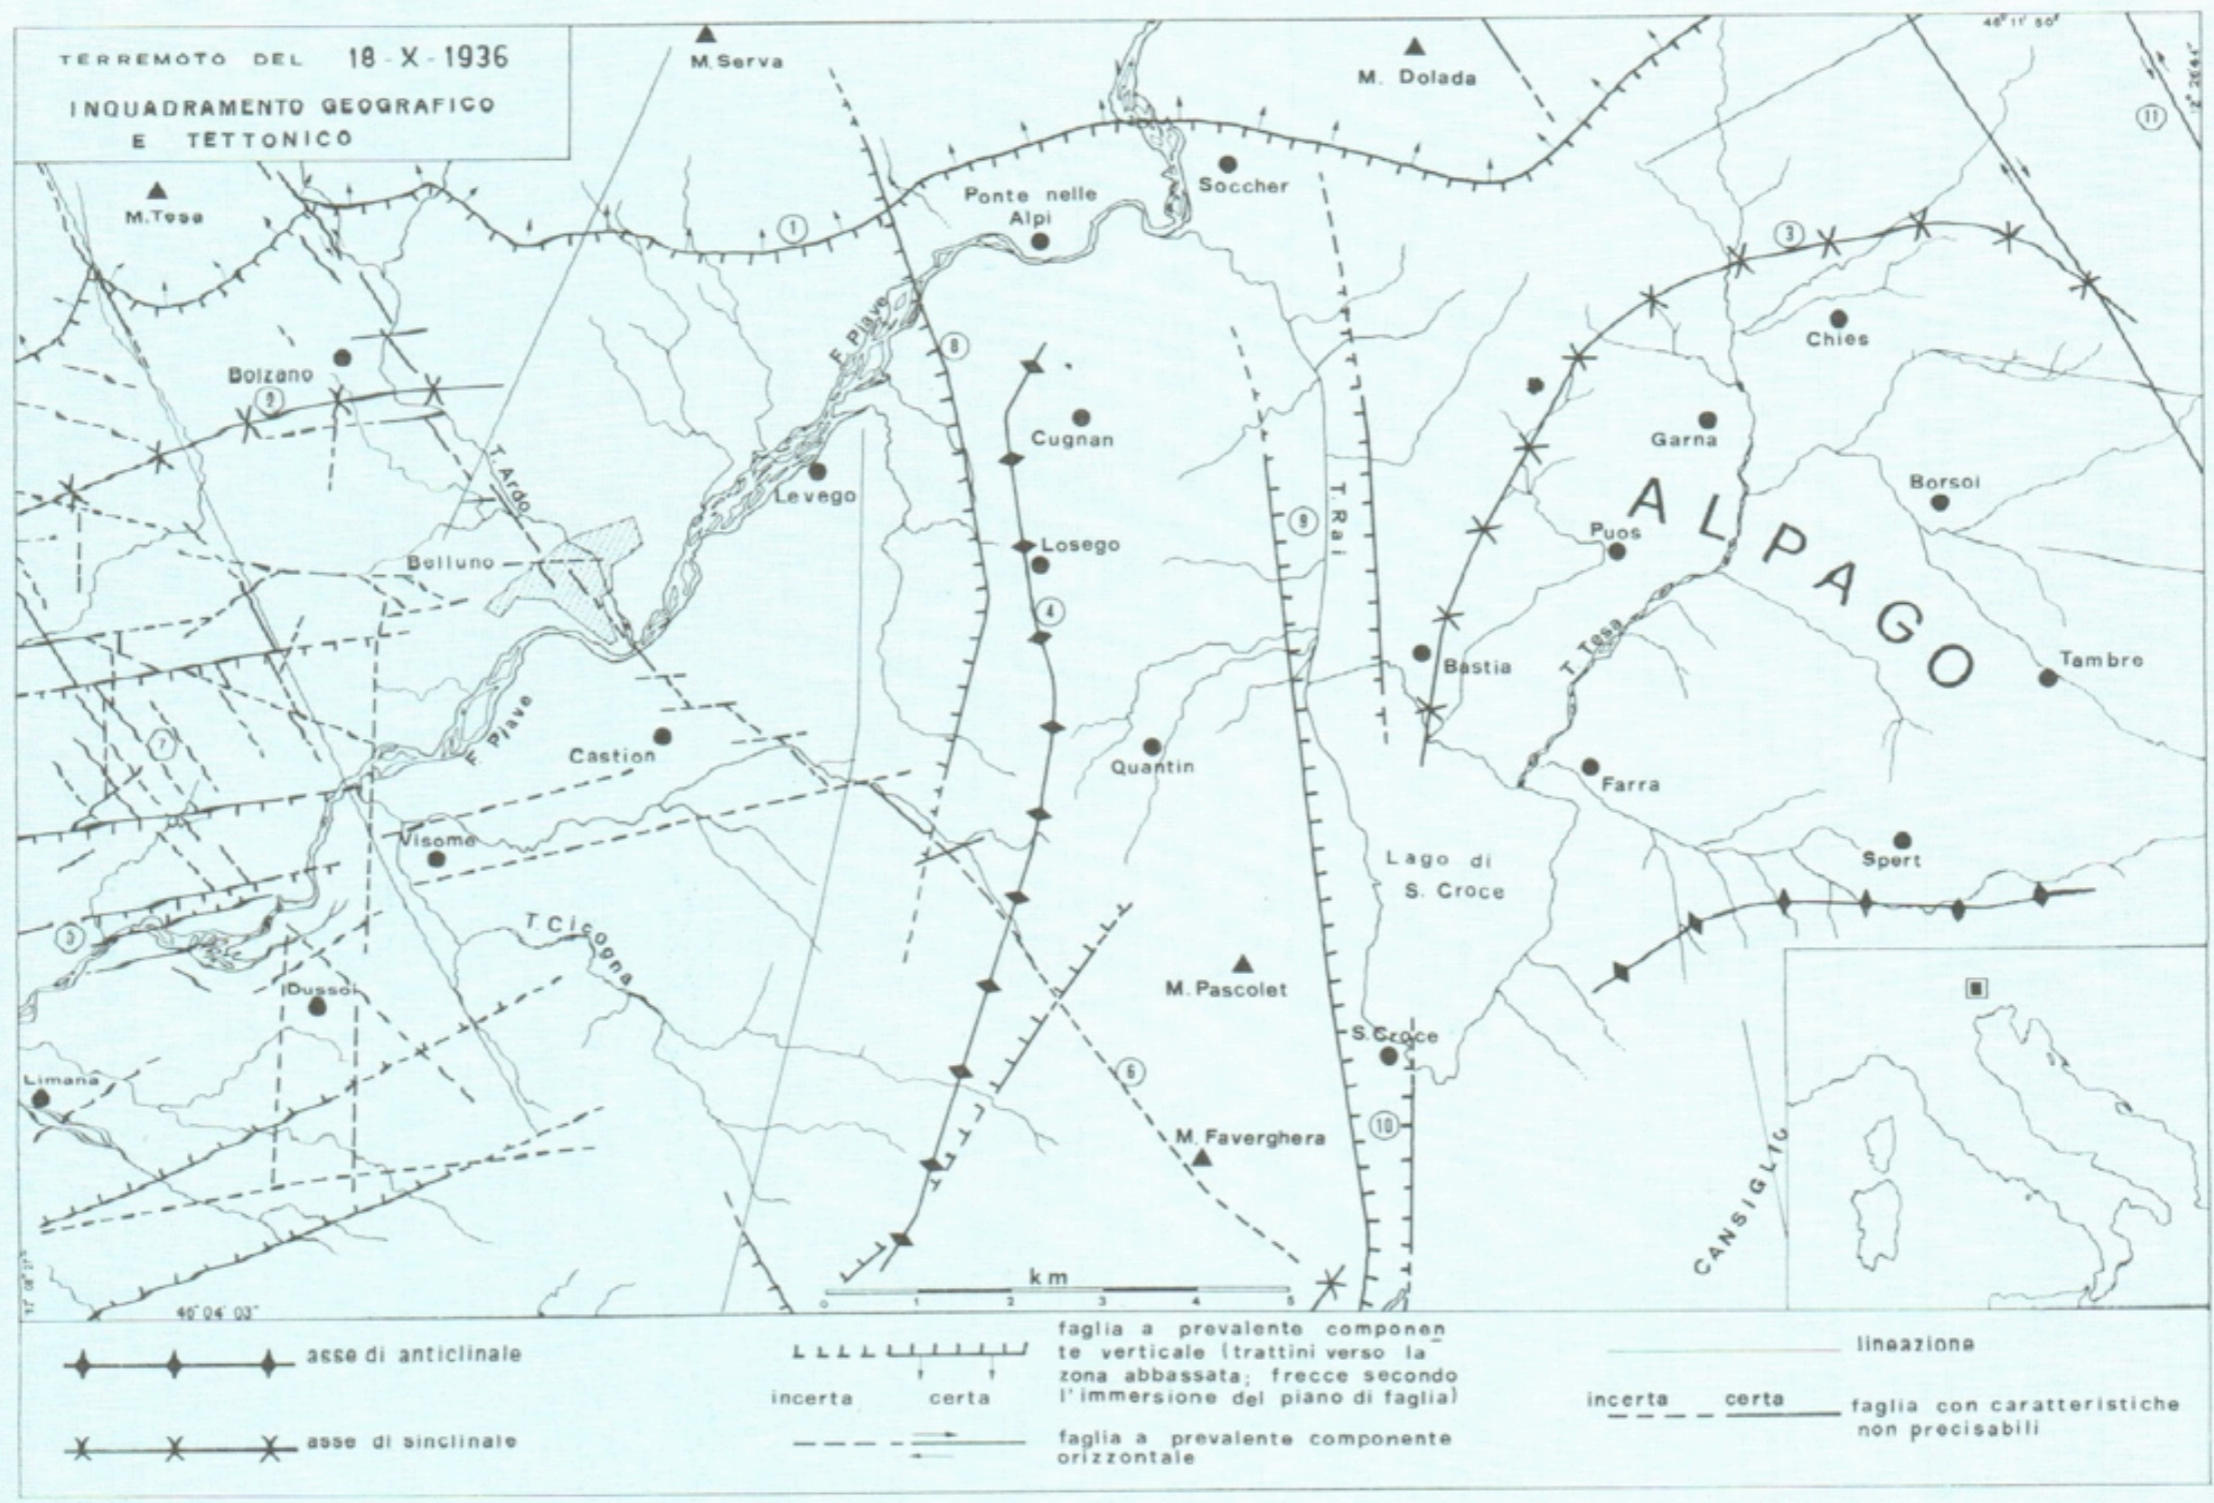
TERREMOTO DEL 18-X-1936
INQUADRAMENTO GEOGRAFICO E TETTONICO

M. Serva
M. Dolada
46° 11' 50"
12° 26' 41"
11
M. Tesa
Soccher
Ponte nelle Alpi
1
3
Chies
Bolzano
2
8
Cugnan
Garna
T. Ardo
Levego
F. Piave
Losego
9
T. Rai
Borsoi
ALPAGO
Puos
Belluno
4
Bastia
T. Tesa
Tambre
7
F. Piave
Castion
Quantin
Farra
Visome
Lago di S. Croce
Spert
5
T. Cicogna
M. Pascolet
Dussoi
S. Croce
6
Limana
M. Faverghera
10
CANSIGLIO
12° 08' 17"
46° 04' 03"
km
0 1 2 3 4 5

asse di anticlinale
asse di sinclinale
incerta certa
faglia a prevalente componente verticale (trattini verso la zona abbassata; frecce secondo l'immersione del piano di faglia)
faglia a prevalente componente orizzontale
lineazione
incerta certa
faglia con caratteristiche non precisabili